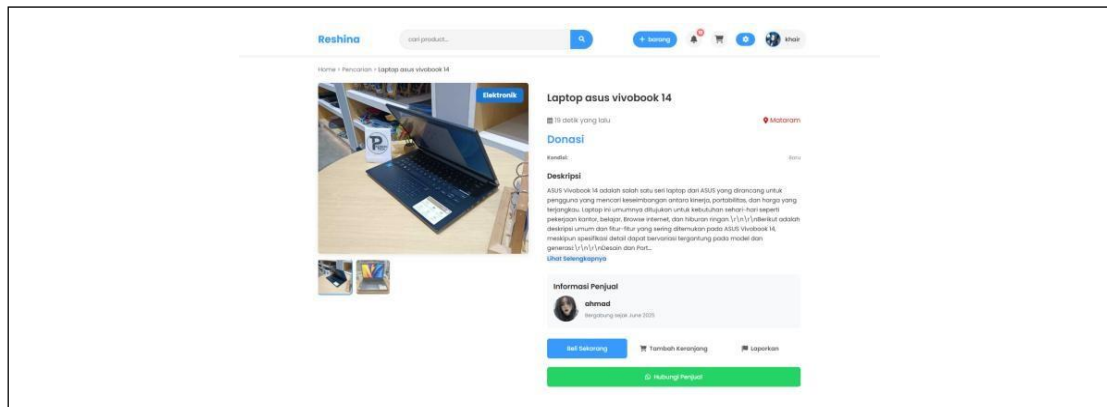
Reshina

cari product...

+ barang

Khair

Home › Pencarian › Laptop asus vivobook 14

Elektronik

Laptop asus vivobook 14

19 detik yang lalu

Mataram

Donasi

Kondisi:

Baru

Deskripsi

ASUS Vivobook 14 adalah salah satu seri laptop dari ASUS yang dirancang untuk pengguna yang mencari keseimbangan antara kinerja, portabilitas, dan harga yang terjangkau. Laptop ini umumnya ditujukan untuk kebutuhan sehari-hari seperti pekerjaan kantor, belajar, Browse internet, dan hiburan ringan.\r\n\r\nBerikut adalah deskripsi umum dan fitur-fitur yang sering ditemukan pada ASUS Vivobook 14, meskipun spesifikasi detail dapat bervariasi tergantung pada model dan generasi:\r\n\r\nDesain dan Port...

Lihat Selengkapnya

Informasi Penjual

ahmad

Bergabung sejak June 2025

Beli Sekarang

Tambah Keranjang

Laporkan

Hubungi Penjual